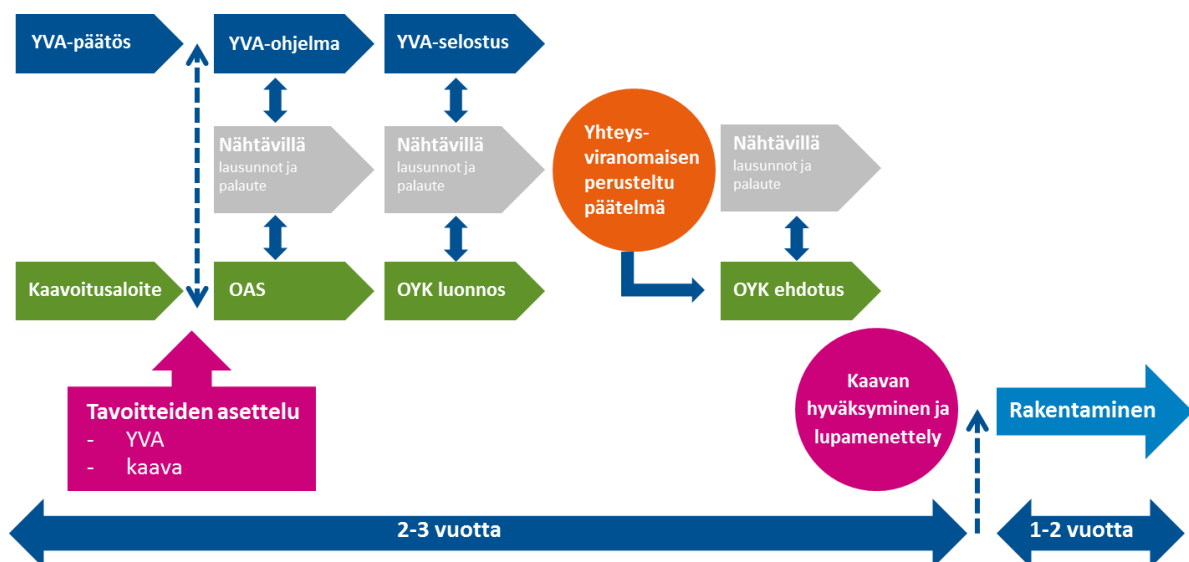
YVA-päätös

YVA-ohjelma

YVA-selostus

Nähtävillä
lausunnot ja palaute

Nähtävillä
lausunnot ja palaute

Yhteys-viranomaisen perusteltu päätelmä

Nähtävillä
lausunnot ja palaute

Kaavoitusaloite

OAS

OYK luonnos

OYK ehdotus

Tavoitteiden asettelu
- YVA
- kaava

Kaavan hyväksyminen ja lupamenettely

Rakentaminen

2-3 vuotta

1-2 vuotta